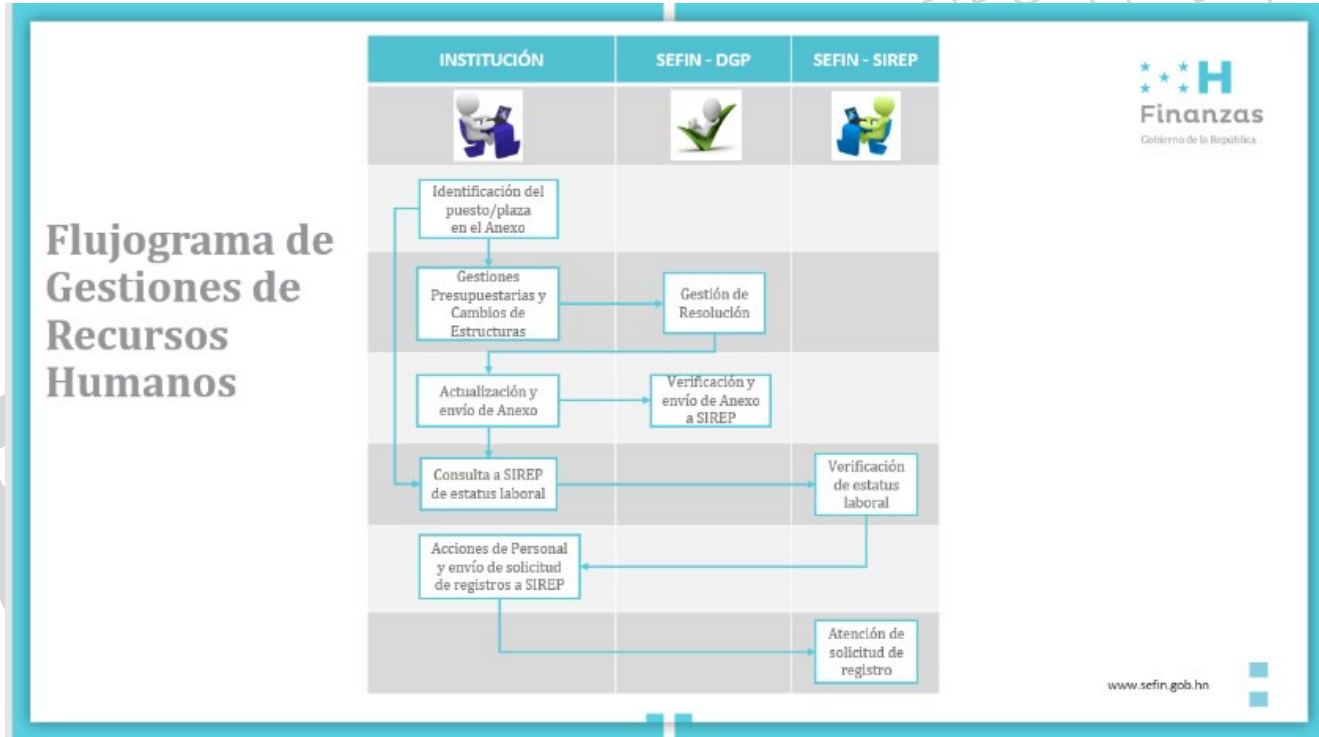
Flujograma de Gestiones de Recursos Humanos

| INSTITUCIÓN | SEFIN - DGP | SEFIN - SIREP |
|---|---|---|
| Identificación del puesto/plaza en el Anexo | | |
| Gestiones Presupuestarias y Cambios de Estructuras | Gestión de Resolución | |
| Actualización y envío de Anexo | Verificación y envío de Anexo a SIREP | |
| Consulta a SIREP de estatus laboral | | Verificación de estatus laboral |
| Acciones de Personal y envío de solicitud de registros a SIREP | | |
| | | Atención de solicitud de registro |

H
Finanzas
Gobierno de la República

www.sefin.gob.hn